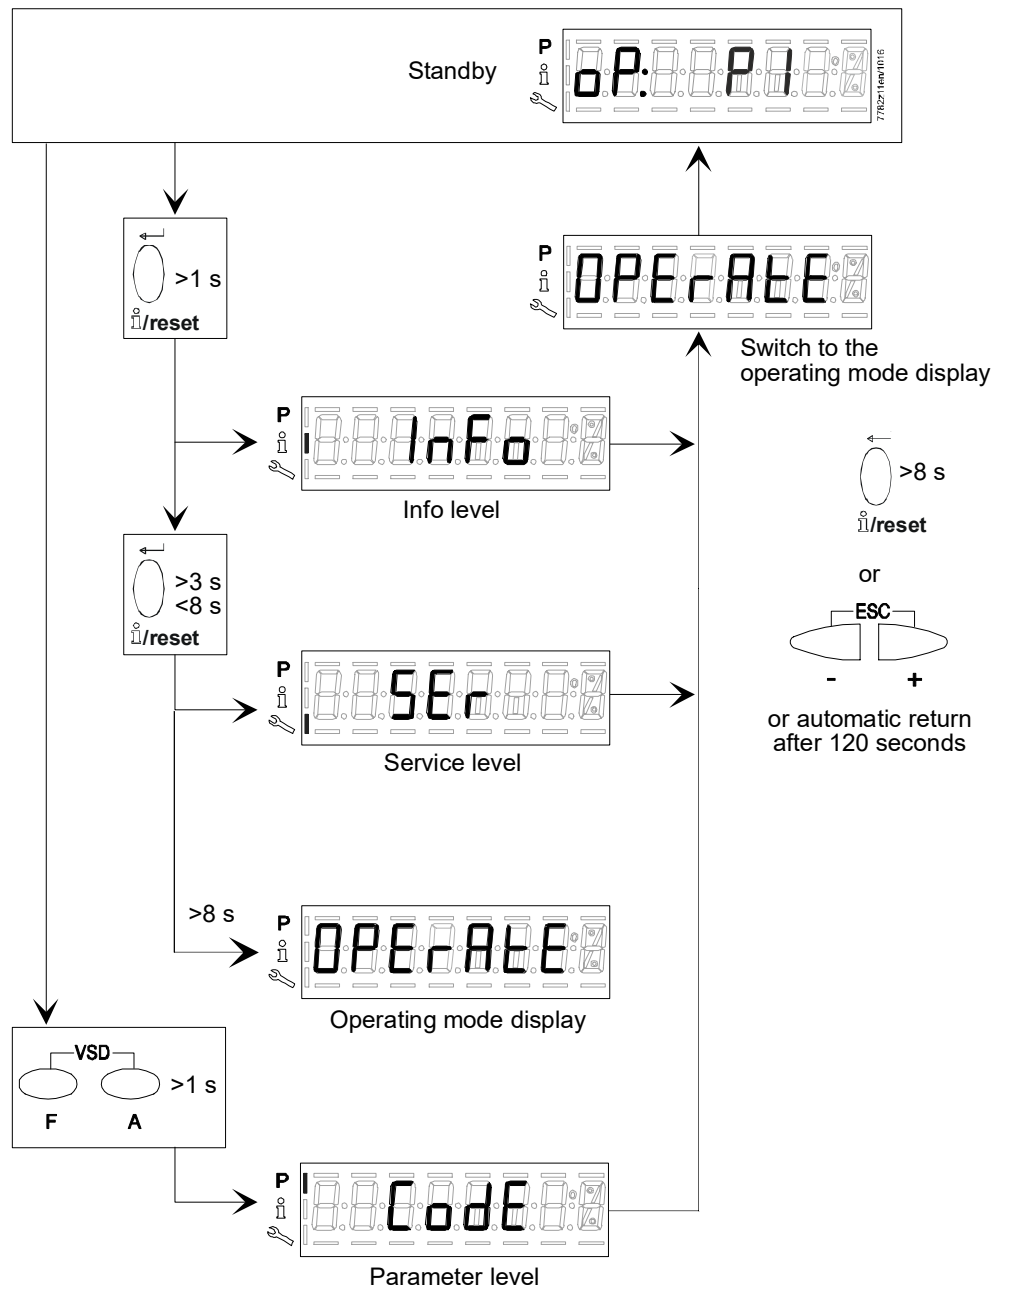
Standby

P

oP: P1

7782z11en/1016

>1 s

/reset

P

OPErAtE

Switch to the operating mode display

P

InFo

Info level

>8 s

/reset

or

ESC

-

+

or automatic return after 120 seconds

>3 s
<8 s

/reset

P

SEr

Service level

>8 s

P

OPErAtE

Operating mode display

VSD

>1 s

F

A

P

CodE

Parameter level